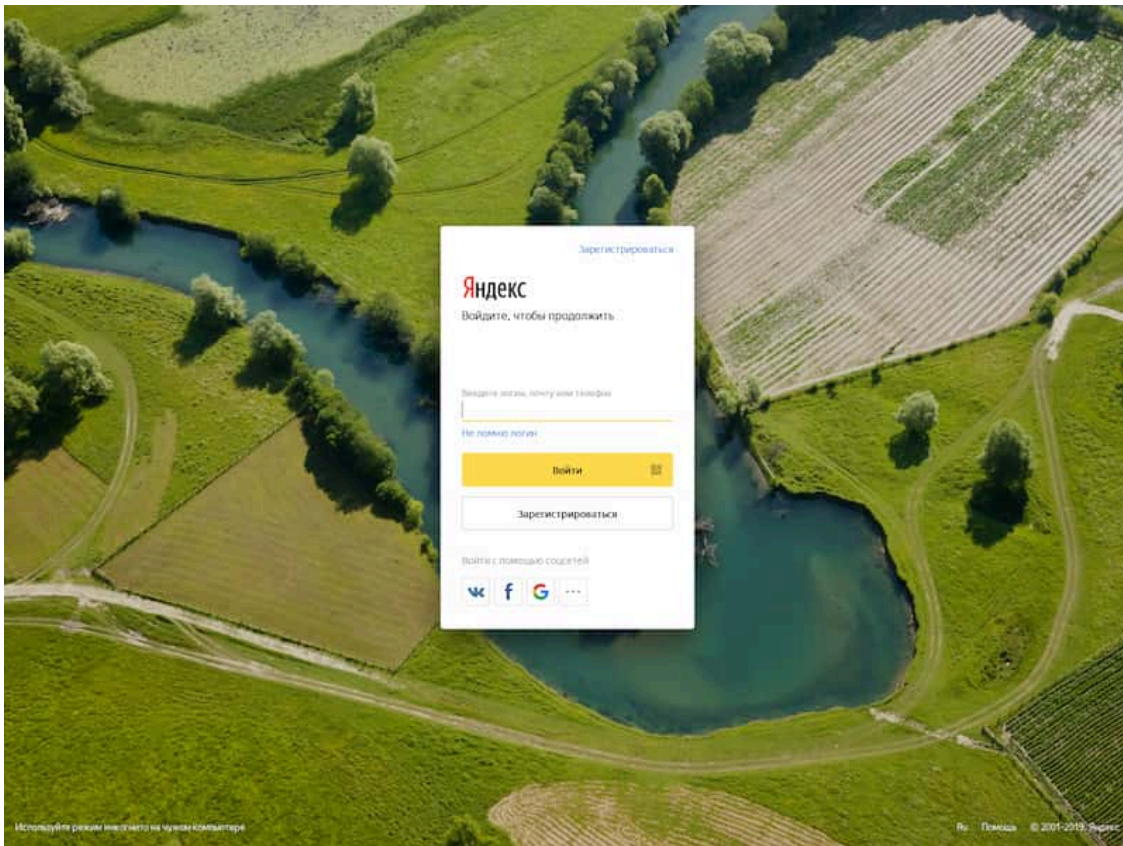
Зарегистрироваться

Яндекс

Войдите, чтобы продолжить

Введите логин, почту или телефон

Не помню логин

Войти

Зарегистрироваться

Войти с помощью соцсетей

Используйте режим инкогнито на чужом компьютере

Ru Помощь © 2001-2019, Яндекс